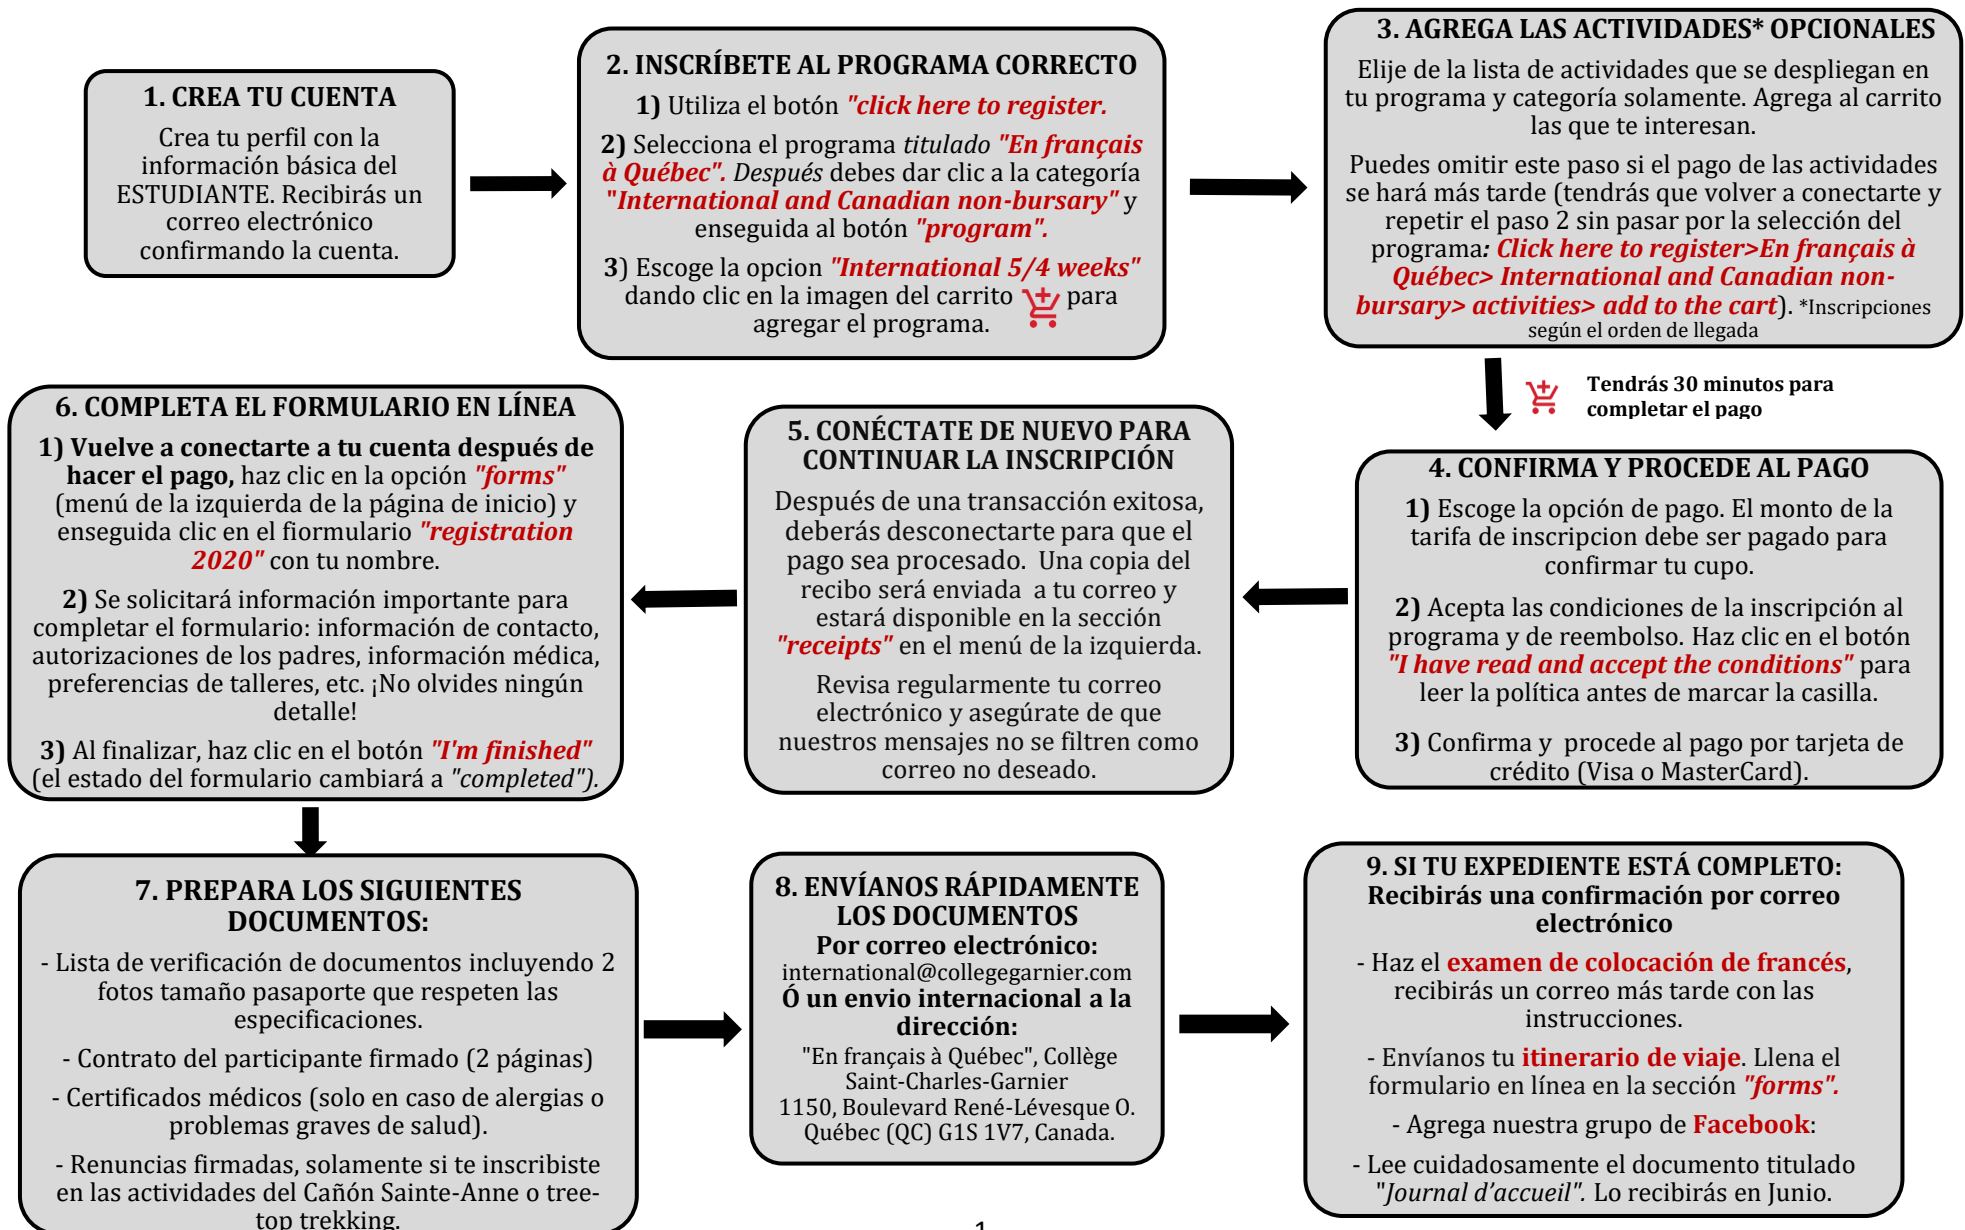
1. CREA TU CUENTA

Crea tu perfil con la información básica del ESTUDIANTE. Recibirás un correo electrónico confirmando la cuenta.

2. INSCRÍBETE AL PROGRAMA CORRECTO

1) Utiliza el botón "click here to register.

2) Selecciona el programa titulado "En français à Québec". Después debes dar clic a la categoría "International and Canadian non-bursary" y enseguida al botón "program".

3) Escoge la opcion "International 5/4 weeks" dando clic en la imagen del carrito para agregar el programa.

3. AGREGA LAS ACTIVIDADES* OPCIONALES

Elije de la lista de actividades que se despliegan en tu programa y categoría solamente. Agrega al carrito las que te interesan.

Puedes omitir este paso si el pago de las actividades se hará más tarde (tendrás que volver a conectarte y repetir el paso 2 sin pasar por la selección del programa: Click here to register>En français à Québec> International and Canadian non-bursary> activities> add to the cart). *Inscripciones según el orden de llegada

Tendrás 30 minutos para completar el pago

6. COMPLETA EL FORMULARIO EN LÍNEA

1) Vuelve a conectarte a tu cuenta después de hacer el pago, haz clic en la opción "forms" (menú de la izquierda de la página de inicio) y enseguida clic en el fiormulario "registration 2020" con tu nombre.

2) Se solicitará información importante para completar el formulario: información de contacto, autorizaciones de los padres, información médica, preferencias de talleres, etc. ¡No olvides ningún detalle!

3) Al finalizar, haz clic en el botón "I'm finished" (el estado del formulario cambiará a "completed").

5. CONÉCTATE DE NUEVO PARA CONTINUAR LA INSCRIPCIÓN

Después de una transacción exitosa, deberás desconectarte para que el pago sea procesado. Una copia del recibo será enviada a tu correo y estará disponible en la sección "receipts" en el menú de la izquierda.

Revisa regularmente tu correo electrónico y asegúrate de que nuestros mensajes no se filtren como correo no deseado.

4. CONFIRMA Y PROCEDE AL PAGO

1) Escoge la opción de pago. El monto de la tarifa de inscripcion debe ser pagado para confirmar tu cupo.

2) Acepta las condiciones de la inscripción al programa y de reembolso. Haz clic en el botón "I have read and accept the conditions" para leer la política antes de marcar la casilla.

3) Confirma y procede al pago por tarjeta de crédito (Visa o MasterCard).

7. PREPARA LOS SIGUIENTES DOCUMENTOS:

- Lista de verificación de documentos incluyendo 2 fotos tamaño pasaporte que respeten las especificaciones.

- Contrato del participante firmado (2 páginas)

- Certificados médicos (solo en caso de alergias o problemas graves de salud).

- Renuncias firmadas, solamente si te inscribiste en las actividades del Cañón Sainte-Anne o tree-top trekking.

8. ENVÍANOS RÁPIDAMENTE LOS DOCUMENTOS
Por correo electrónico:
international@collegegarnier.com
Ó un envio internacional a la dirección:
"En français à Québec", Collège Saint-Charles-Garnier
1150, Boulevard René-Lévesque O. Québec (QC) G1S 1V7, Canada.

9. SI TU EXPEDIENTE ESTÁ COMPLETO:
Recibirás una confirmación por correo electrónico

- Haz el examen de colocación de francés, recibirás un correo más tarde con las instrucciones.

- Envíanos tu itinerario de viaje. Llena el formulario en línea en la sección "forms".

- Agrega nuestra grupo de Facebook:

- Lee cuidadosamente el documento titulado "Journal d'accueil". Lo recibirás en Junio.

1